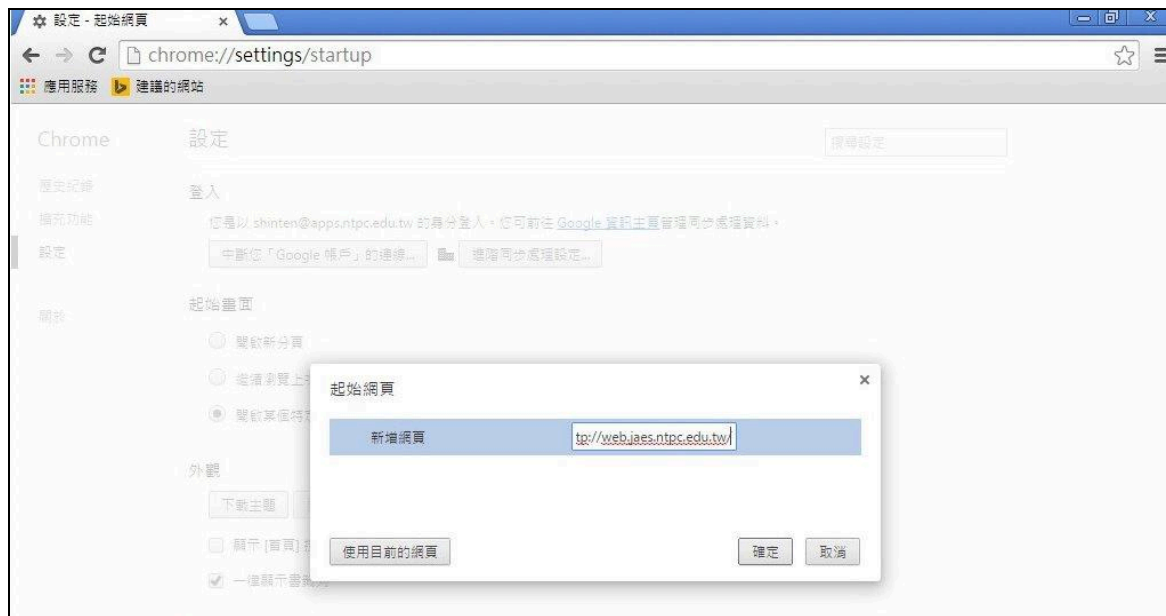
設定 - 起始網頁 ×

chrome://settings/startup

應用服務 建議的網站

Chrome

歷史紀錄

擴充功能

設定

關於

設定

搜尋設定

登入

您是以 shinten@apps.ntpc.edu.tw 的身分登入。您可前往 Google 資訊主頁管理同步處理資料。

中斷您「Google 帳戶」的連線... 進階同步處理設定...

起始畫面

開啟新分頁

繼續瀏覽上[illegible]

開啟某個特定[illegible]

外觀

下載主題

顯示 [首頁] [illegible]

一律顯示書籤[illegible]

起始網頁 ×

新增網頁 tp://web.jaes.ntpc.edu.tw/

使用目前的網頁

確定 取消